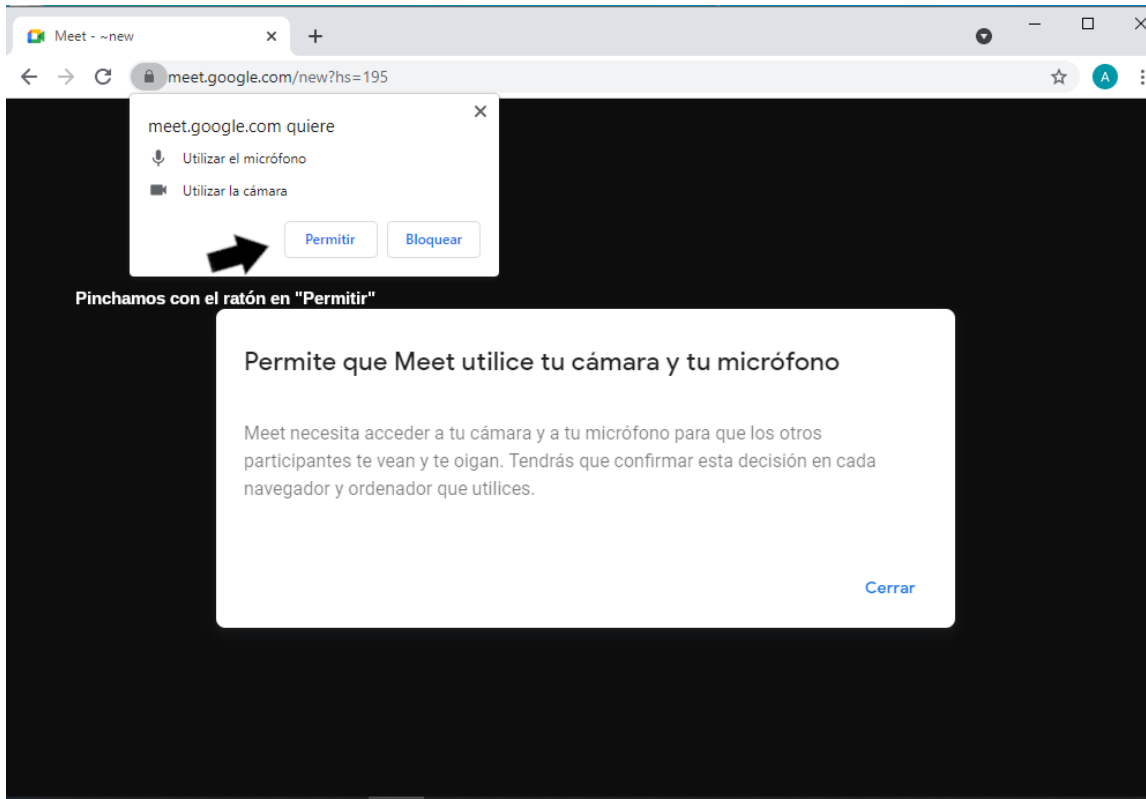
Meet - ~new ×
+

meet.google.com/new?hs=195

A

meet.google.com quiere ×
Utilizar el micrófono
Utilizar la cámara
Permitir Bloquear

Pinchamos con el ratón en "Permitir"

Permite que Meet utilice tu cámara y tu micrófono

Meet necesita acceder a tu cámara y a tu micrófono para que los otros participantes te vean y te oigan. Tendrás que confirmar esta decisión en cada navegador y ordenador que utilices.

Cerrar